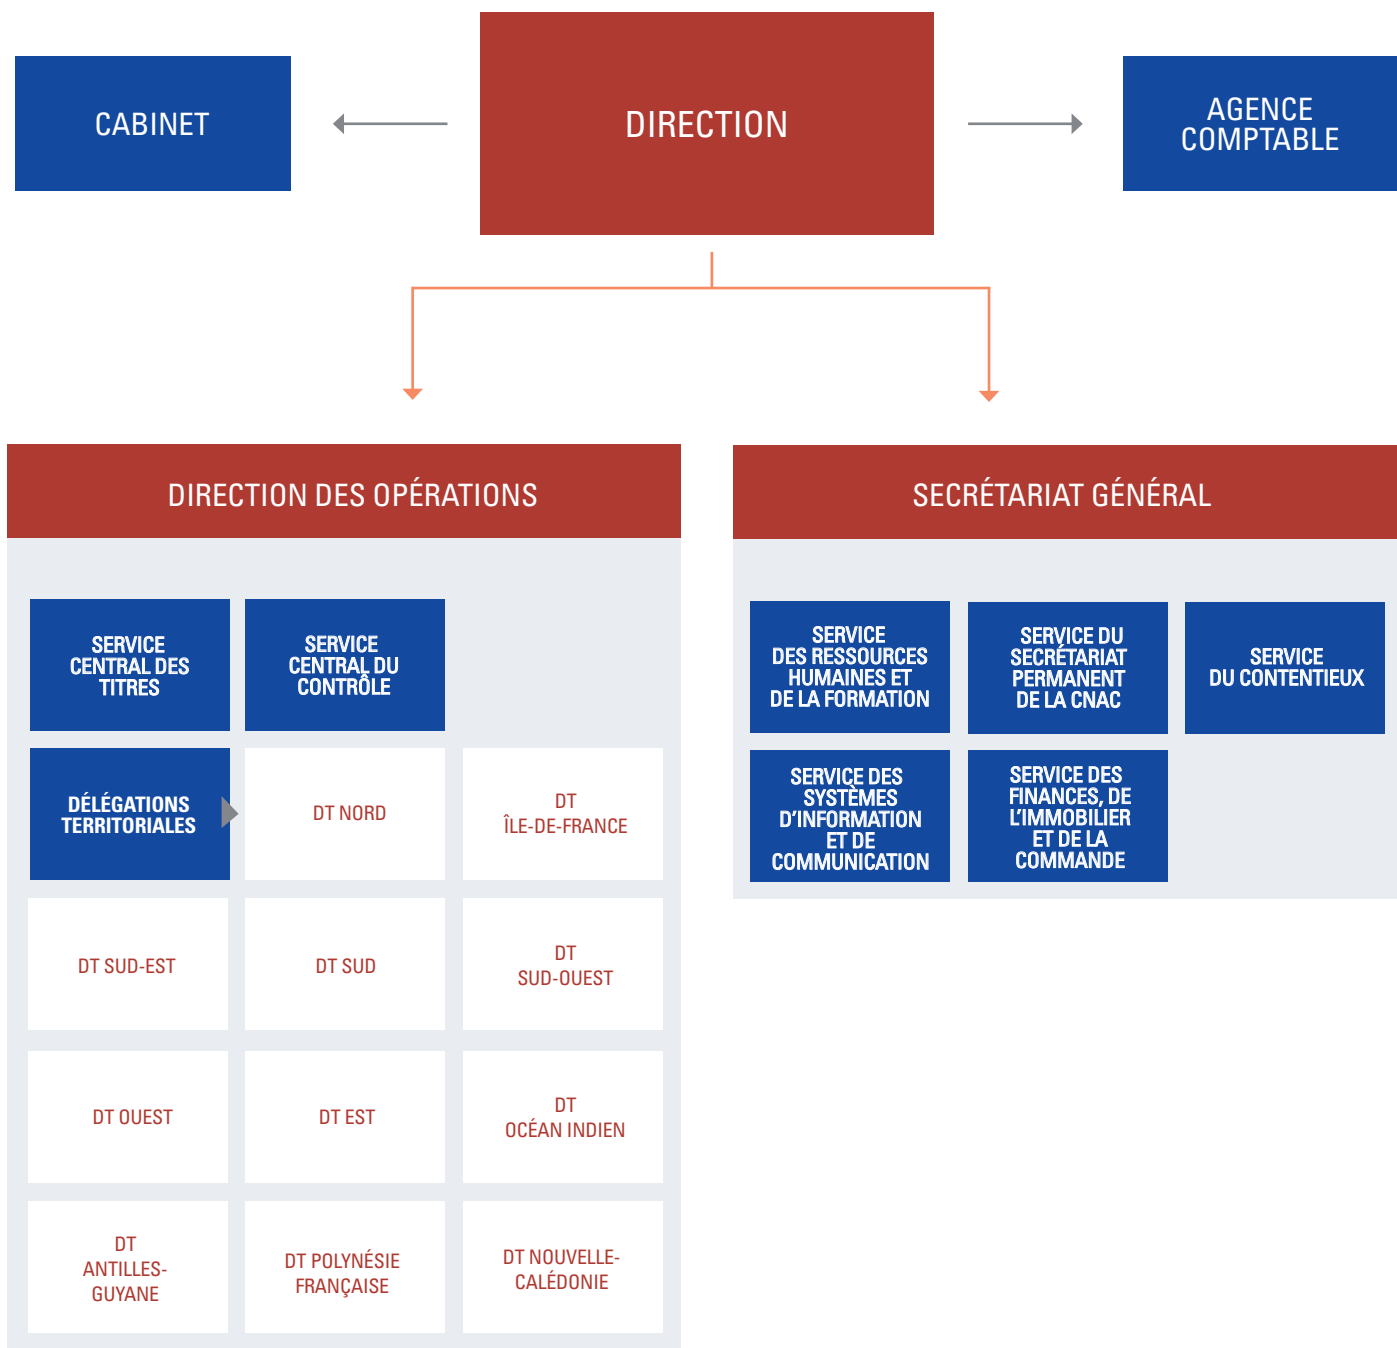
CABINET

DIRECTION

AGENCE COMPTABLE

DIRECTION DES OPÉRATIONS

SERVICE CENTRAL DES TITRES

SERVICE CENTRAL DU CONTRÔLE

DÉLÉGATIONS TERRITORIALES

DT NORD

DT ÎLE-DE-FRANCE

DT SUD-EST

DT SUD

DT SUD-OUEST

DT OUEST

DT EST

DT OCÉAN INDIEN

DT ANTILLES-GUYANE

DT POLYNÉSIE FRANÇAISE

DT NOUVELLE-CALÉDONIE

SECRÉTARIAT GÉNÉRAL

SERVICE DES RESSOURCES HUMAINES ET DE LA FORMATION

SERVICE DU SECRÉTARIAT PERMANENT DE LA CNAC

SERVICE DU CONTENTIEUX

SERVICE DES SYSTÈMES D'INFORMATION ET DE COMMUNICATION

SERVICE DES FINANCES, DE L'IMMOBILIER ET DE LA COMMANDE